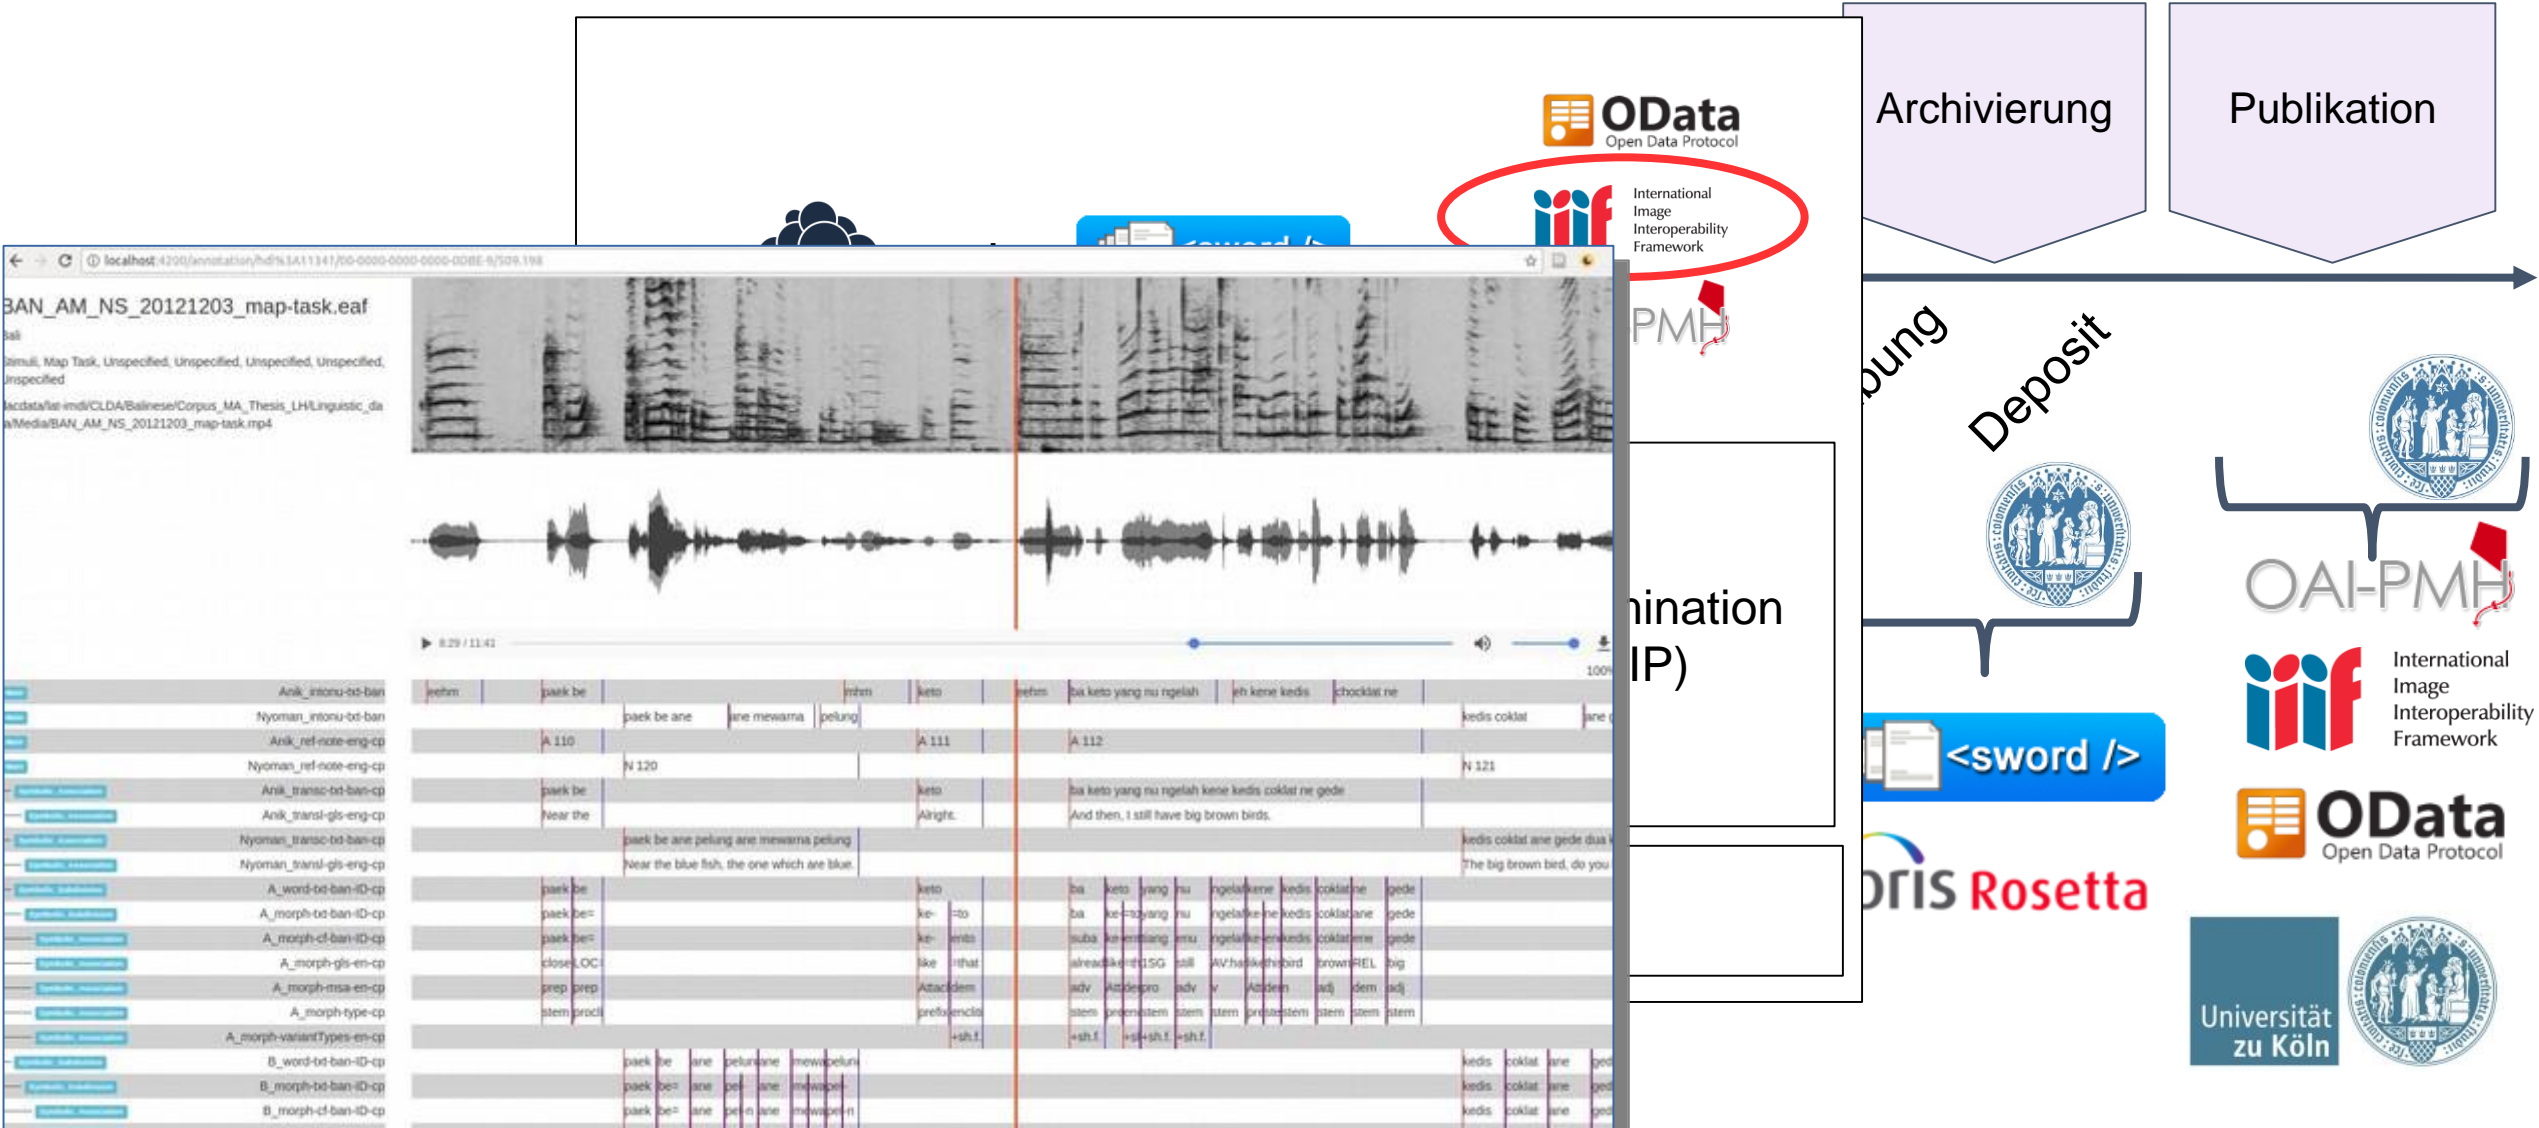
OData
Open Data Protocol

iiif International Image Interoperability Framework

PMH

<sword />

Archivierung

Publikation

ung

Deposit

ination
IP)

OAI-PMH

iiif International Image Interoperability Framework

<sword />

OData
Open Data Protocol

oris Rosetta

Universität zu Köln

localhost:4200/annotation/hdl%3A11341/00-0000-0000-0000-0DBE-9/509.198

BAN_AM_NS_20121203_map-task.eaf
Bali
Stimuli, Map Task, Unspecified, Unspecified, Unspecified, Unspecified
lacdata/lat-imdi/CLDA/Balinese/Corpus_MA_Thesis_LH/Linguistic_data/Media/BAN_AM_NS_20121203_map-task.mp4

8:29 / 11:42

100%

Anik_intonu-txt-ban
Nyoman_intonu-txt-ban
Anik_ref-note-eng-cp
Nyoman_ref-note-eng-cp
Anik_transc-txt-ban-cp
Anik_transl-gls-eng-cp
Nyoman_transc-txt-ban-cp
Nyoman_transl-gls-eng-cp
A_word-txt-ban-ID-cp
A_morph-txt-ban-ID-cp
A_morph-cf-ban-ID-cp
A_morph-gls-en-cp
A_morph-msa-en-cp
A_morph-type-cp
A_morph-variantTypes-en-cp
B_word-txt-ban-ID-cp
B_morph-txt-ban-ID-cp
B_morph-cf-ban-ID-cp

eehm | paek be | mhm | keto | eehm | ba keto yang nu ngelah | eh kene kedis | chocklat ne
paek be ane | ane mewarna | pelung | kedis coklat | ane
A 110 | A 111 | A 112
N 120 | N 121
paek be | keto | ba keto yang nu ngelah kene kedis coklat ne gede
Near the | Alright. | And then, I still have big brown birds.
paek be ane pelung ane mewarna pelung | kedis coklat ane gede dua
Near the blue fish, the one which are blue. | The big brown bird, do you